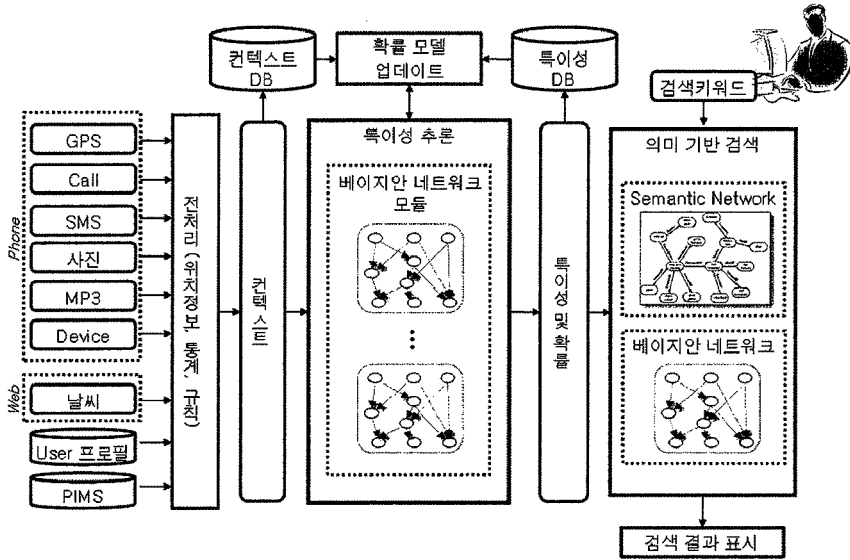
컨텍스트 DB

확률 모델 업데이트

특이성 DB

검색키워드

Phone

GPS

Call

SMS

사진

MP3

Device

Web

날씨

User 프로필

PIMS

전처리 (위치정보, 통계, 규칙)

컨텍스트

특이성 추론

베이지안 네트워크 모듈

⋮

특이성 및 확률

의미 기반 검색

Semantic Network

베이지안 네트워크

검색 결과 표시